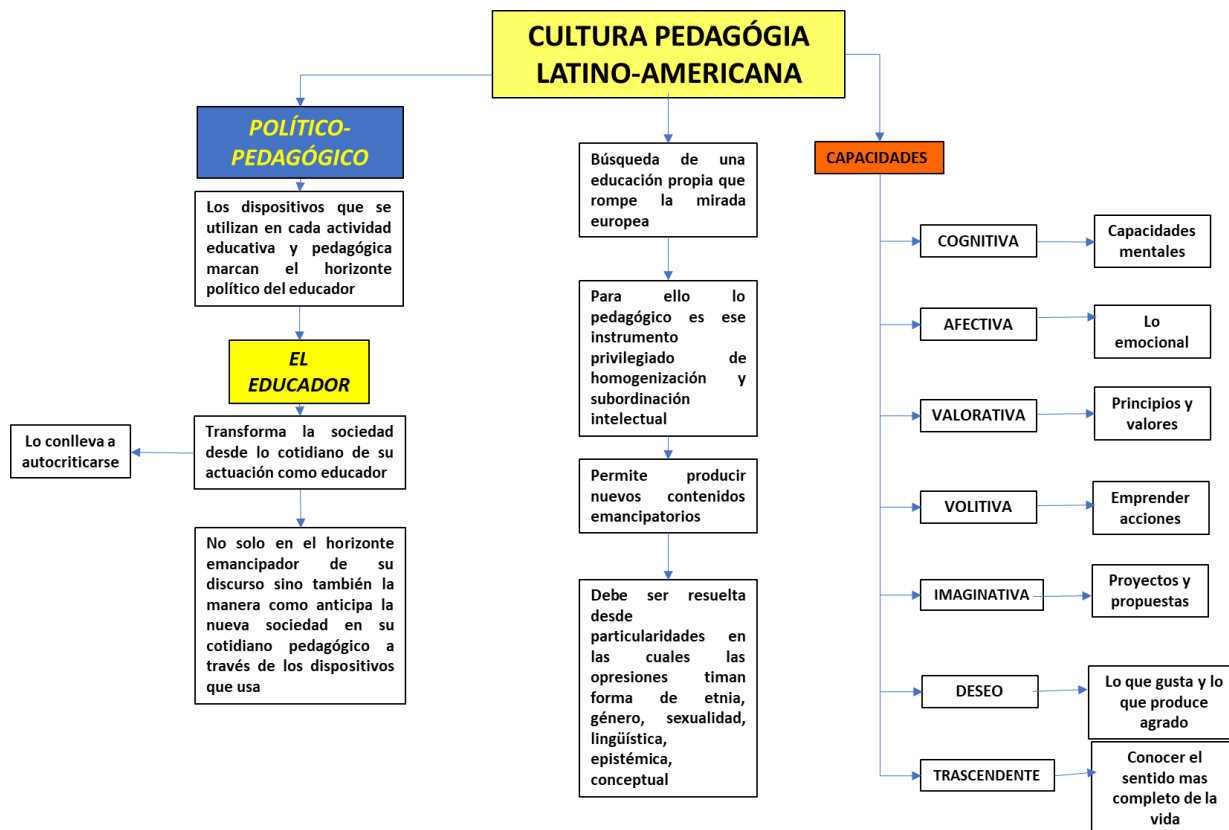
CULTURA PEDAGÓGIA LATINO-AMERICANA

POLÍTICO-PEDAGÓGICO

Los dispositivos que se utilizan en cada actividad educativa y pedagógica marcan el horizonte político del educador

EL EDUCADOR

Lo conlleva a autocriticarse

Transforma la sociedad desde lo cotidiano de su actuación como educador

No solo en el horizonte emancipador de su discurso sino también la manera como anticipa la nueva sociedad en su cotidiano pedagógico a través de los dispositivos que usa

Búsqueda de una educación propia que rompe la mirada europea

Para ello lo pedagógico es ese instrumento privilegiado de homogenización y subordinación intelectual

Permite producir nuevos contenidos emancipatorios

Debe ser resuelta desde particularidades en las cuales las opresiones timan forma de etnia, género, sexualidad, lingüística, epistémica, conceptual

CAPACIDADES

COGNITIVA

Capacidades mentales

AFECTIVA

Lo emocional

VALORATIVA

Principios y valores

VOLITIVA

Emprender acciones

IMAGINATIVA

Proyectos y propuestas

DESEO

Lo que gusta y lo que produce agrado

TRASCENDENTE

Conocer el sentido mas completo de la vida